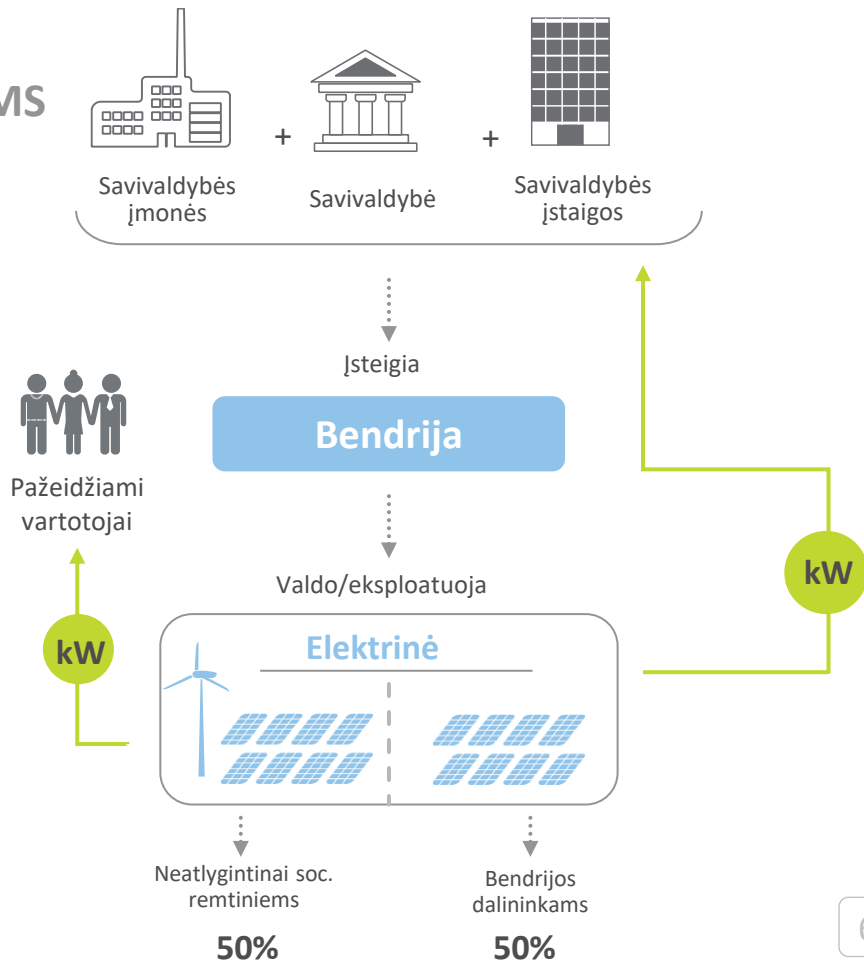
MS

+ +

Savivaldybės įmonės

Savivaldybė

Savivaldybės įstaigos

Įsteigia

Bendrija

Pažeidžiami vartotojai

Valdo/eksploatuoja

kW

kW

Elektrinė

Neatlygintinai soc. remtiniems

50%

Bendrijos dalininkams

50%